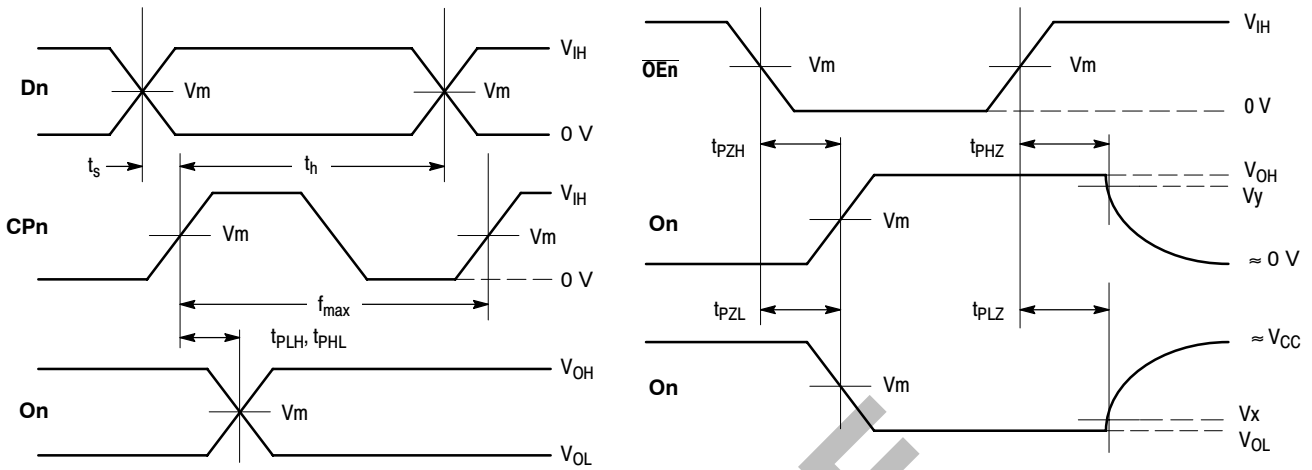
Dn

Vm

Vm

$V_{IH}$

0 V

$t_s$

$t_h$

CPn

Vm

Vm

$V_{IH}$

0 V

$f_{max}$

$t_{PLH}$, $t_{PHL}$

On

Vm

$V_{OH}$

$V_{OL}$

$\overline{OEn}$

Vm

Vm

$V_{IH}$

0 V

$t_{PZH}$

$t_{PHZ}$

On

Vm

$V_{OH}$

Vy

≈ 0 V

$t_{PZL}$

$t_{PLZ}$

On

Vm

≈ $V_{CC}$

Vx

$V_{OL}$